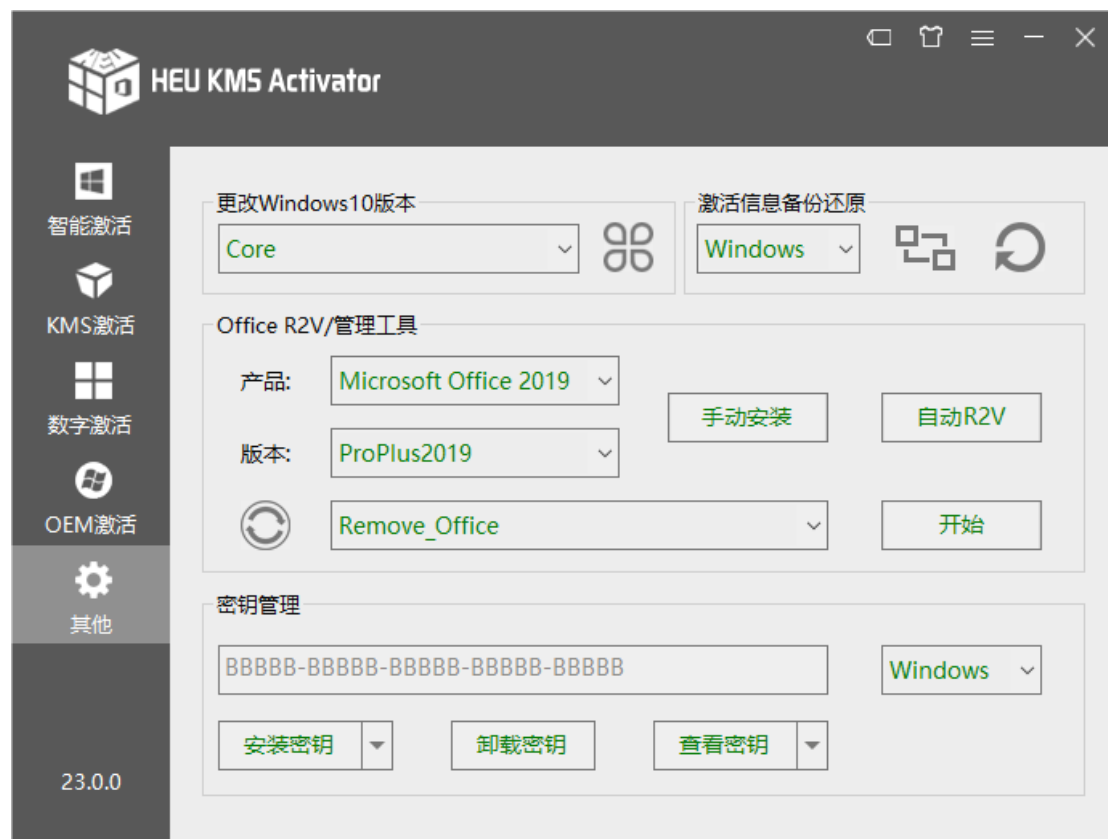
HEU KMS Activator

智能激活
KMS激活
数字激活
OEM激活
其他

23.0.0

更改Windows10版本
Core

激活信息备份还原
Windows

Office R2V/管理工具
产品:
Microsoft Office 2019
版本:
ProPlus2019
手动安装
自动R2V
Remove_Office
开始

密钥管理
BBBBB-BBBBB-BBBBB-BBBBB-BBBBB
Windows
安装密钥
卸载密钥
查看密钥